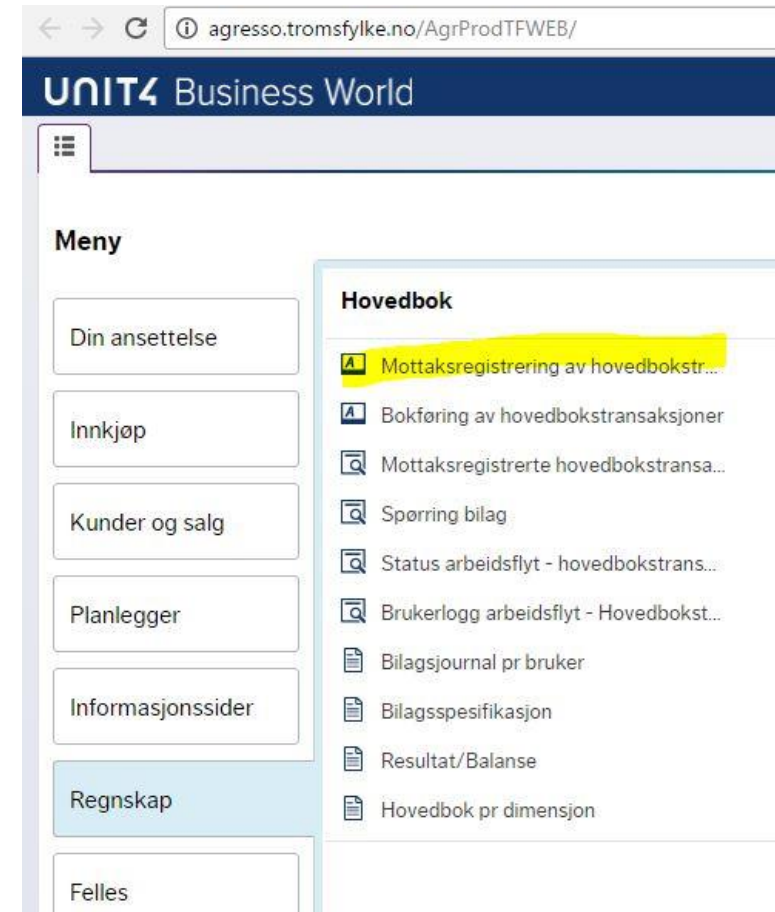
agresso.tromsfylke.no/AgrProdTFWEB/

UNIT4 Business World

Meny

Din ansettelse

Innkjøp

Kunder og salg

Planlegger

Informasjonssider

Regnskap

Felles

Hovedbok

Mottaksregistrering av hovedbokstr...

Bokføring av hovedbokstransaksjoner

Mottaksregistrerte hovedbokstransa...

Spørring bilag

Status arbeidsflyt - hovedbokstrans...

Brukerlogg arbeidsflyt - Hovedbokst...

Bilagsjournal pr bruker

Bilagsspesifikasjon

Resultat/Balanse

Hovedbok pr dimensjon